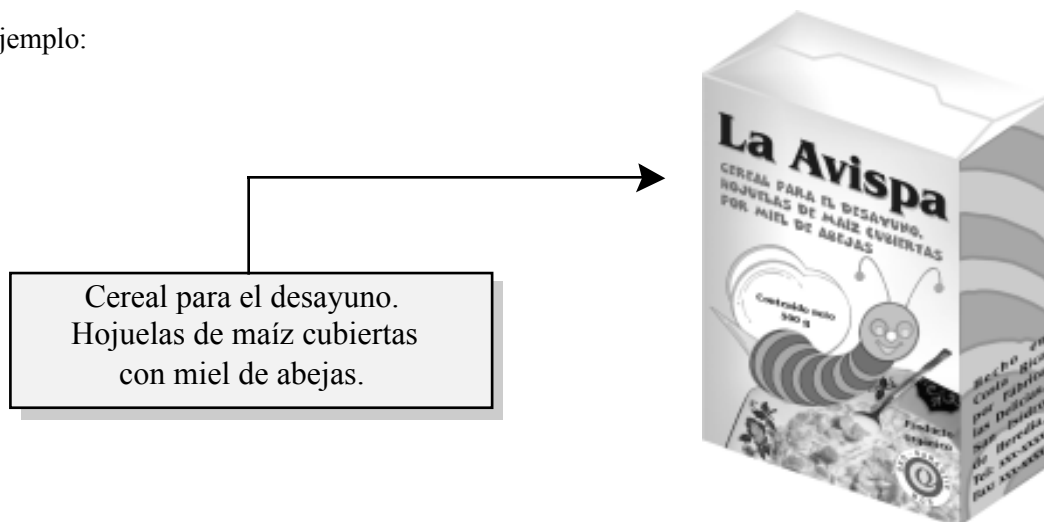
jemplo:

Cereal para el desayuno. Hojuelas de maíz cubiertas con miel de abejas.

La Avispa

CEREAL PARA EL DESAYUNO. HOJUELAS DE MAÍZ CUBIERTAS POR MIEL DE ABEJAS

Contenido neto 500 g

Hecho en Costa Rica por Fábrica las Delicias San Isidro de Heredia Tel: xxx-xxxx Fax: xxx-xxxx

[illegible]